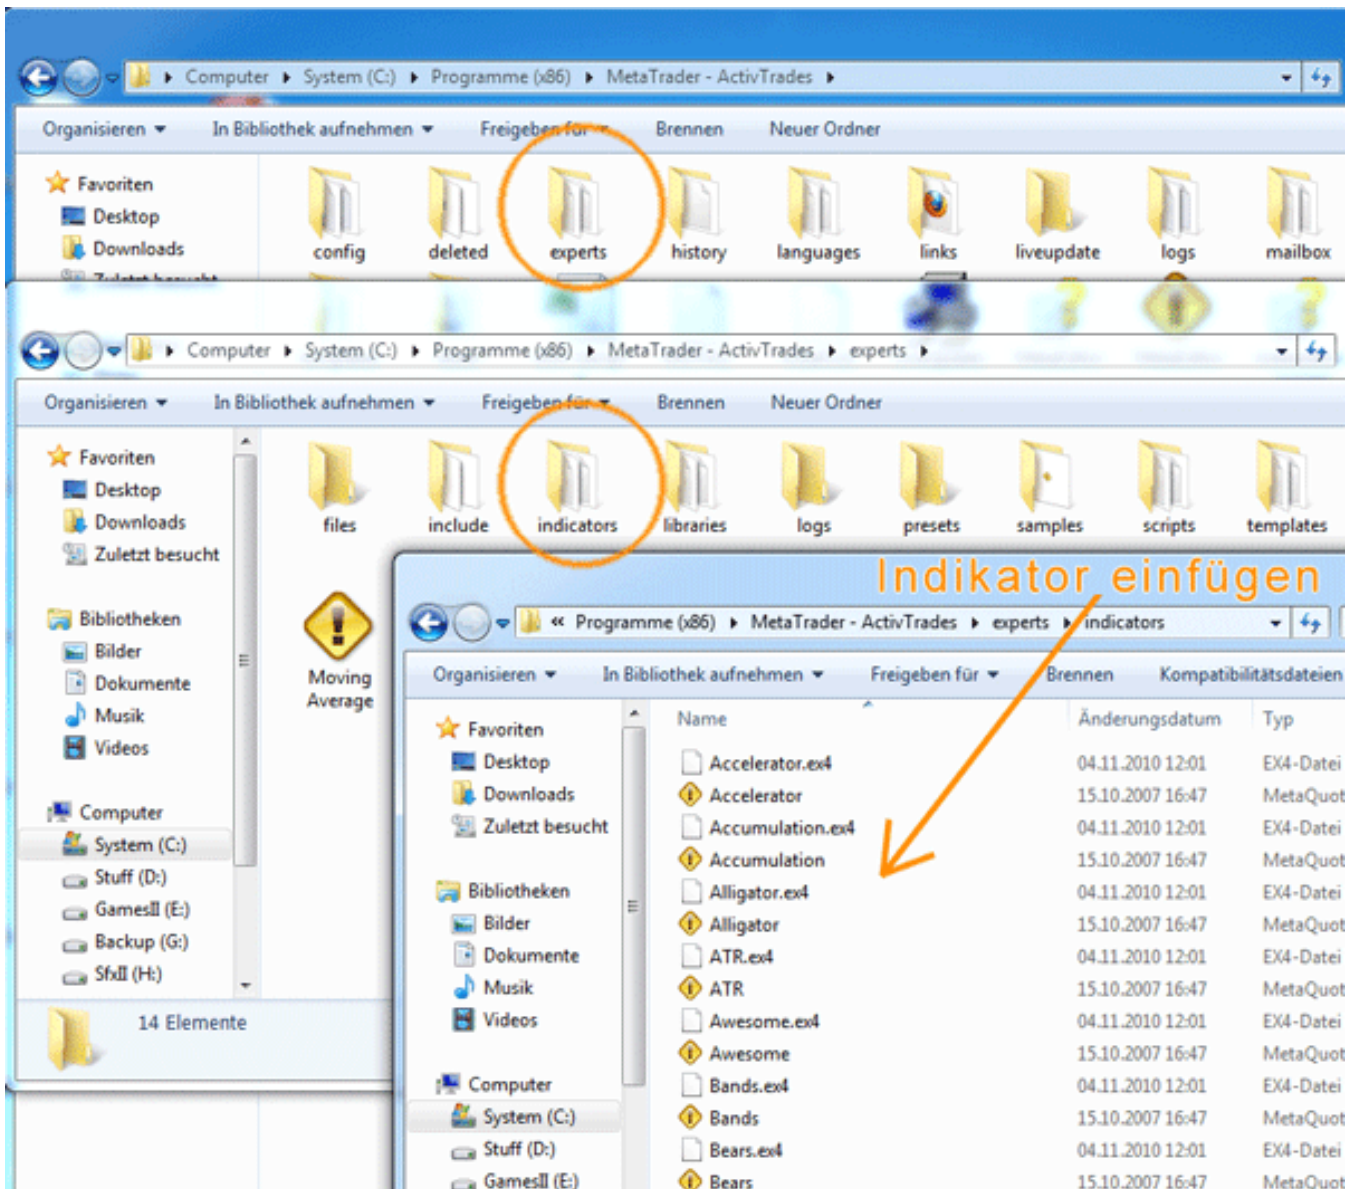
Computer ▸ System (C:) ▸ Programme (x86) ▸ MetaTrader - ActivTrades ▸

Organisieren ▾ In Bibliothek aufnehmen ▾ Freigeben für ▾ Brennen Neuer Ordner

Favoriten
Desktop
Downloads

config deleted experts history languages links liveupdate logs mailbox

Computer ▸ System (C:) ▸ Programme (x86) ▸ MetaTrader - ActivTrades ▸ experts ▸

Organisieren ▾ In Bibliothek aufnehmen ▾ Freigeben für ▾ Brennen Neuer Ordner

Favoriten
Desktop
Downloads
Zuletzt besucht

Bibliotheken
Bilder
Dokumente
Musik
Videos

Computer
System (C:)
Stuff (D:)
GamesII (E:)
Backup (G:)
SfxII (H:)

files include indicators libraries logs presets samples scripts templates

Moving Average

14 Elemente

Indikator einfügen

« Programme (x86) ▸ MetaTrader - ActivTrades ▸ experts ▸ indicators

Organisieren ▾ In Bibliothek aufnehmen ▾ Freigeben für ▾ Brennen Kompatibilitätsdateien

Favoriten
Desktop
Downloads
Zuletzt besucht

Bibliotheken
Bilder
Dokumente
Musik
Videos

Computer
System (C:)
Stuff (D:)
GamesII (E:)

| Name | Änderungsdatum | Typ |
|---|---|---|
| Accelerator.ex4 | 04.11.2010 12:01 | EX4-Datei |
| Accelerator | 15.10.2007 16:47 | MetaQuot |
| Accumulation.ex4 | 04.11.2010 12:01 | EX4-Datei |
| Accumulation | 15.10.2007 16:47 | MetaQuot |
| Alligator.ex4 | 04.11.2010 12:01 | EX4-Datei |
| Alligator | 15.10.2007 16:47 | MetaQuot |
| ATR.ex4 | 04.11.2010 12:01 | EX4-Datei |
| ATR | 15.10.2007 16:47 | MetaQuot |
| Awesome.ex4 | 04.11.2010 12:01 | EX4-Datei |
| Awesome | 15.10.2007 16:47 | MetaQuot |
| Bands.ex4 | 04.11.2010 12:01 | EX4-Datei |
| Bands | 15.10.2007 16:47 | MetaQuot |
| Bears.ex4 | 04.11.2010 12:01 | EX4-Datei |
| Bears | 15.10.2007 16:47 | MetaQuot |